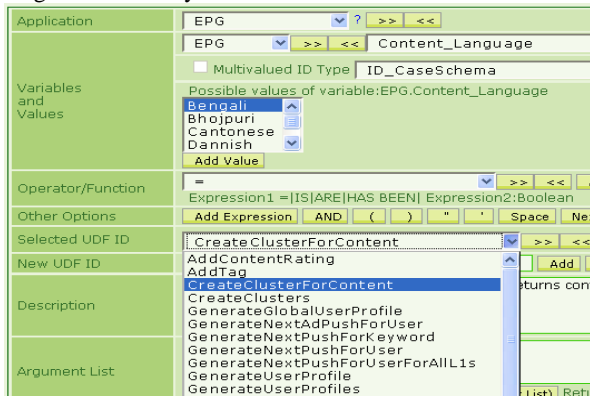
Application
EPG
?
>>
<<
Variables and Values
EPG
>>
<<
Content_Language
Multivalued ID Type
ID_CaseSchema
Possible values of variable:EPG.Content_Language
Bengali
Bhojpuri
Cantonese
Dannish
Add Value
Operator/Function
=
>>
<<
Expression1 =|IS|ARE|HAS BEEN| Expression2:Boolean
Other Options
Add Expression
AND
(
)
"
'
Space
Ne
Selected UDF ID
CreateClusterForContent
>>
<<
New UDF ID
Add
Description
eturns con
Argument List
AddContentRating
AddTag
CreateClusterForContent
CreateClusters
GenerateGlobalUserProfile
GenerateNextAdPushForUser
GenerateNextPushForKeyword
GenerateNextPushForUser
GenerateNextPushForUserForAllL1s
GenerateUserProfile
GenerateUserProfiles
List)
Retu